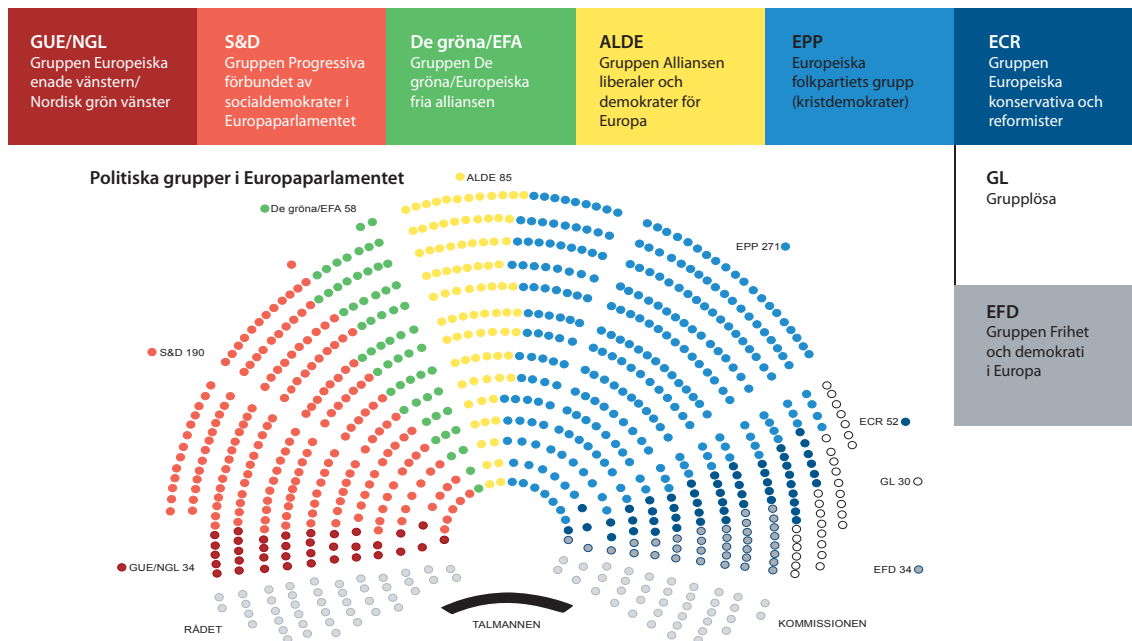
GUE/NGL
Gruppen Europeiska enade vänstern/ Nordisk grön vänster

S&D
Gruppen Progressiva förbundet av socialdemokrater i Europaparlamentet

De gröna/EFA
Gruppen De gröna/Europeiska fria alliansen

ALDE
Gruppen Alliansen liberaler och demokrater för Europa

EPP
Europeiska folkpartiets grupp (kristdemokrater)

ECR
Gruppen Europeiska konservativa och reformister

GL
Grupplösa

EFD
Gruppen Frihet och demokrati i Europa

Politiska grupper i Europaparlamentet

ALDE 85
De gröna/EFA 58
EPP 271
S&D 190
ECR 52
GL 30
GUE/NGL 34
EFD 34
RÅDET
TALMANNEN
KOMMISSIONEN